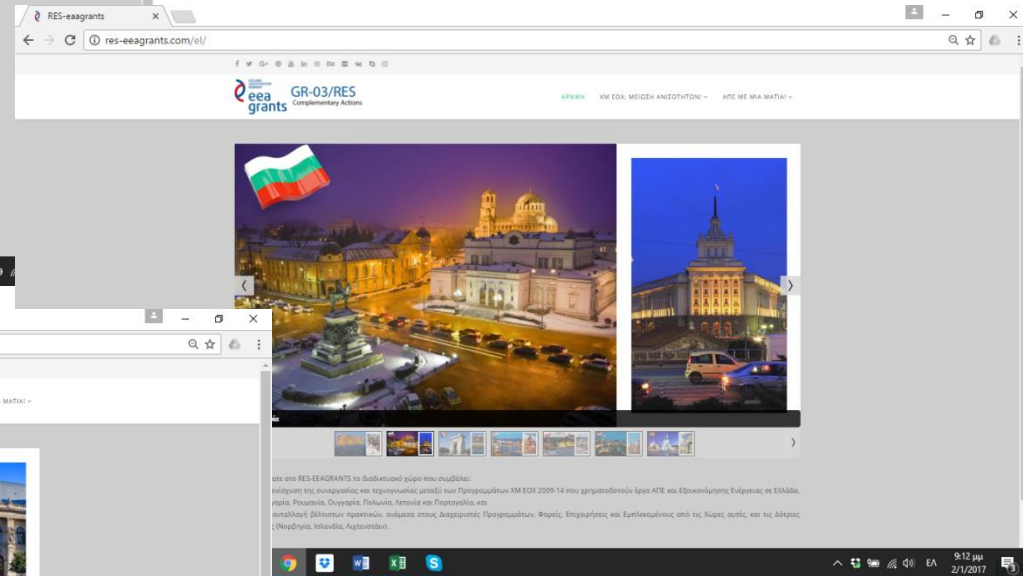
RES-eeagrants

res-eeagrants.com/el/

eea grants GR-03/RES Complementary Actions

ΑΡΧΙΚΗ ΧΜ ΕΟΧ: ΜΕΙΩΣΗ ΑΝΙΣΟΤΗΤΩΝ ΑΠΕ ΜΕ ΜΙΑ ΜΑΤΙΑ!

ΜΑΤΙΑ!

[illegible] στο RES-EEAGRANTS το διαδικτυακό χώρο που συμβάλει:
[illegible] ενίσχυση της συνεργασίας και τεχνογνωσίας μεταξύ των Προγραμμάτων ΧΜ ΕΟΧ 2009-14 που χρηματοδοτούν έργα ΑΠΕ και Εξοικονόμησης Ενέργειας σε Ελλάδα, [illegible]γαρία, Ρουμανία, Ουγγαρία, Πολωνία, Λετονία και Πορτογαλία, και
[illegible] ανταλλαγή βέλτιστων πρακτικών, ανάμεσα στους Διαχειριστές Προγραμμάτων, Φορείς, Επιχειρήσεις και Εμπλεκομένους από τις Χώρες αυτές, και τις Δότριες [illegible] (Νορβηγία, Ισλανδία, Λιχτενστάιν).

ΕΛ 9:12 μμ 2/1/2017 3